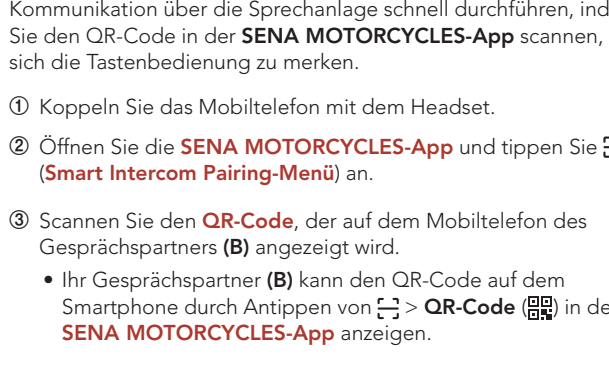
Kommunikation über die Sprechanlage schnell durchführen, ind Sie den QR-Code in der **SENA MOTORCYCLES-App** scannen, sich die Tastenbedienung zu merken.

① Koppeln Sie das Mobiltelefon mit dem Headset.

② Öffnen Sie die **SENA MOTORCYCLES-App** und tippen Sie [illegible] (**Smart Intercom Pairing-Menü**) an.

③ Scannen Sie den **QR-Code**, der auf dem Mobiltelefon des Gesprächspartners **(B)** angezeigt wird.

• Ihr Gesprächspartner **(B)** kann den QR-Code auf dem Smartphone durch Antippen von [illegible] > **QR-Code** ([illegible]) in de **SENA MOTORCYCLES-App** anzeigen.